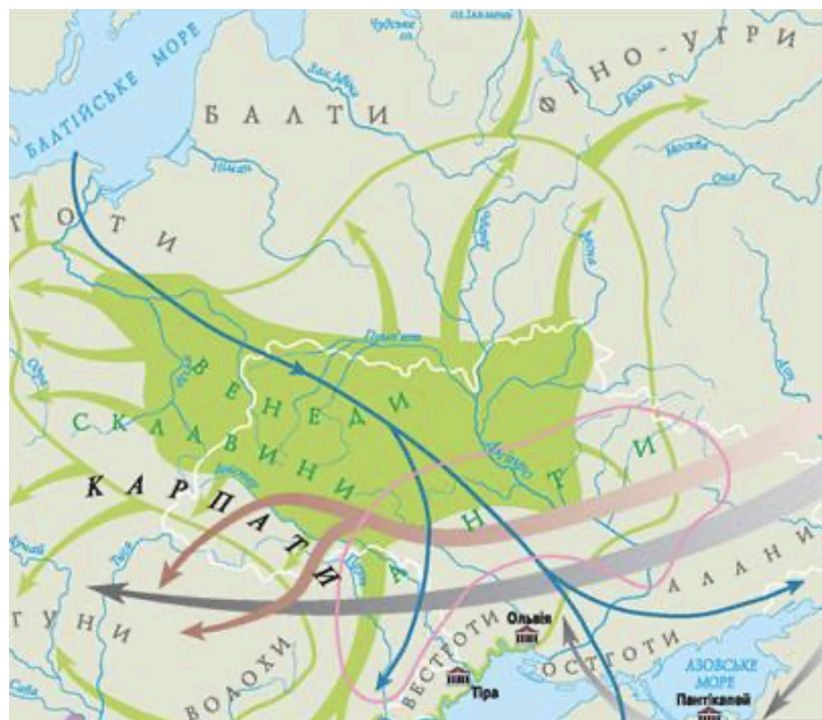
БАЛТІЙСЬКЕ МОРЕ
Чудське оз.
оз.Ільмень
ФІНО-УГРИ
БАЛТИ
Зах.Двіна
Волга
Німан
Москва
Ока
ГОТИ
Дніпро
Десна
Прип'ять
Дон
Одра
Вісла
ВЕНЕДИ
СКЛАВИНИ
Дністер
АНТИ
КАРПАТИ
Дунай
Тиса
Прут
АЛАНИ
ГУНИ
ВОЛОХИ
ВЕСТГОТИ
Ольвія
ОСТГОТИ
Тіра
АЗОВСЬКЕ МОРЕ
Пантікапей
Сава